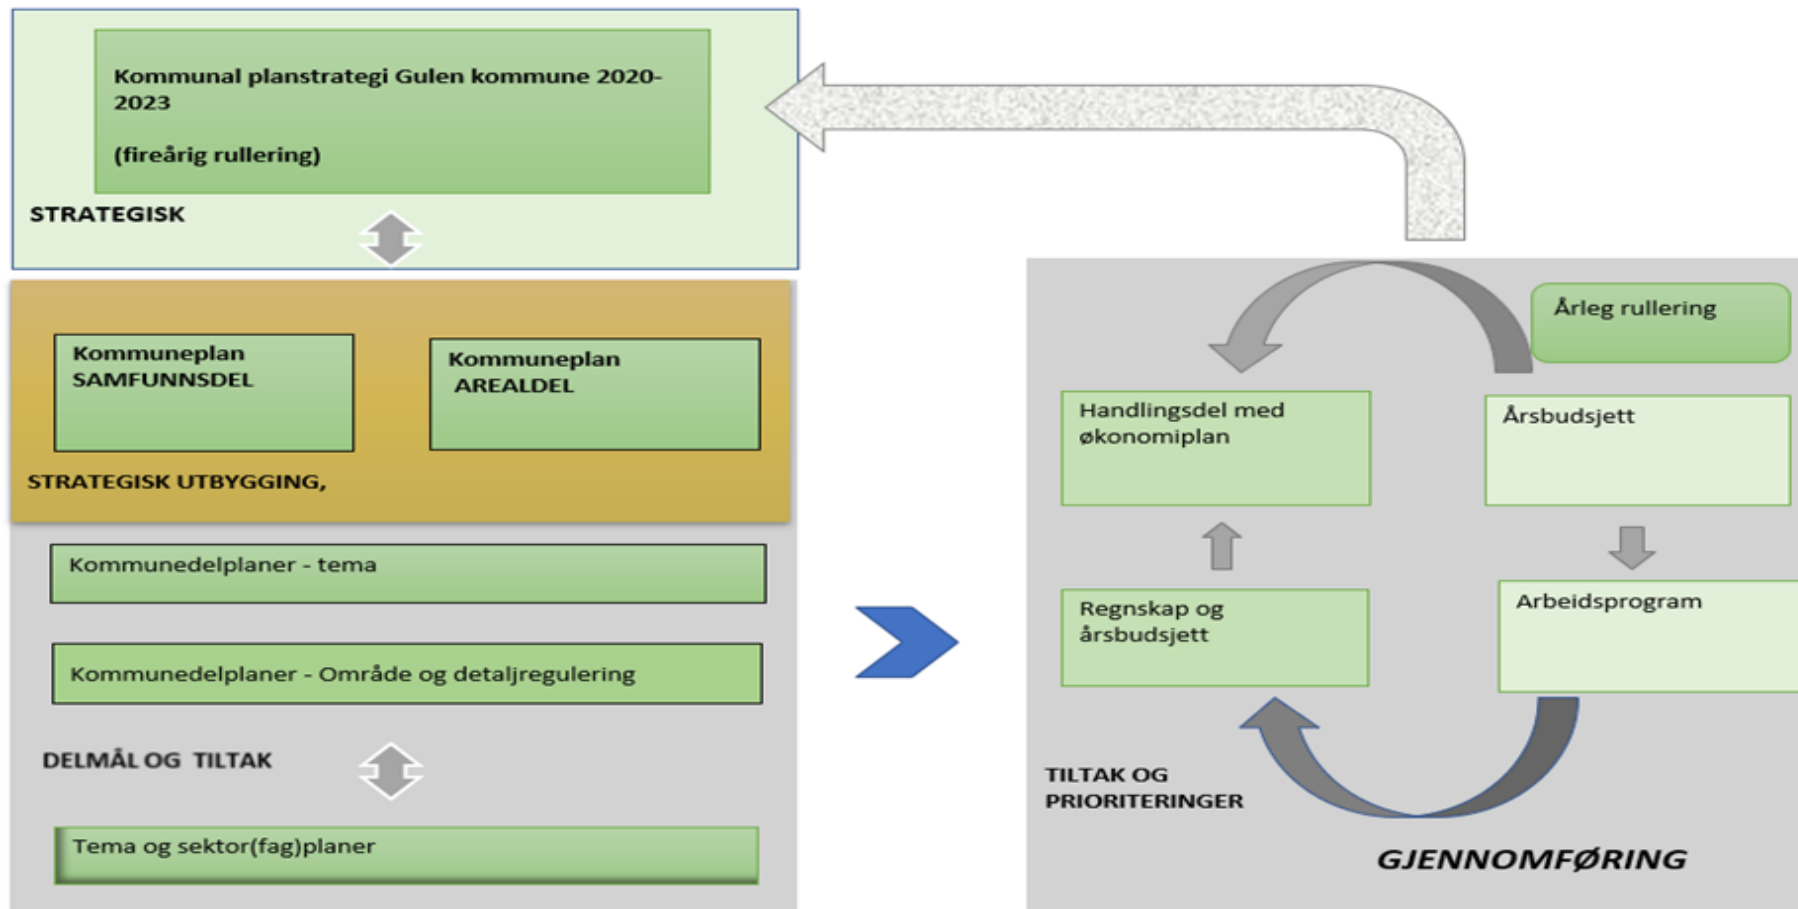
Kommunal planstrategi Gulen kommune 2020-2023

(fireårig rullering)

STRATEGISK

Kommuneplan SAMFUNNSDEL

Kommuneplan AREALDEL

STRATEGISK UTBYGGING,

Kommunedelplaner - tema

Kommunedelplaner - Område og detaljregulering

DELMÅL OG TILTAK

Tema og sektor(fag)planer

Årleg rullering

Handlingsdel med økonomiplan

Årsbudsjett

Regnskap og årsbudsjett

Arbeidsprogram

TILTAK OG PRIORITERINGER

GJENNOMFØRING